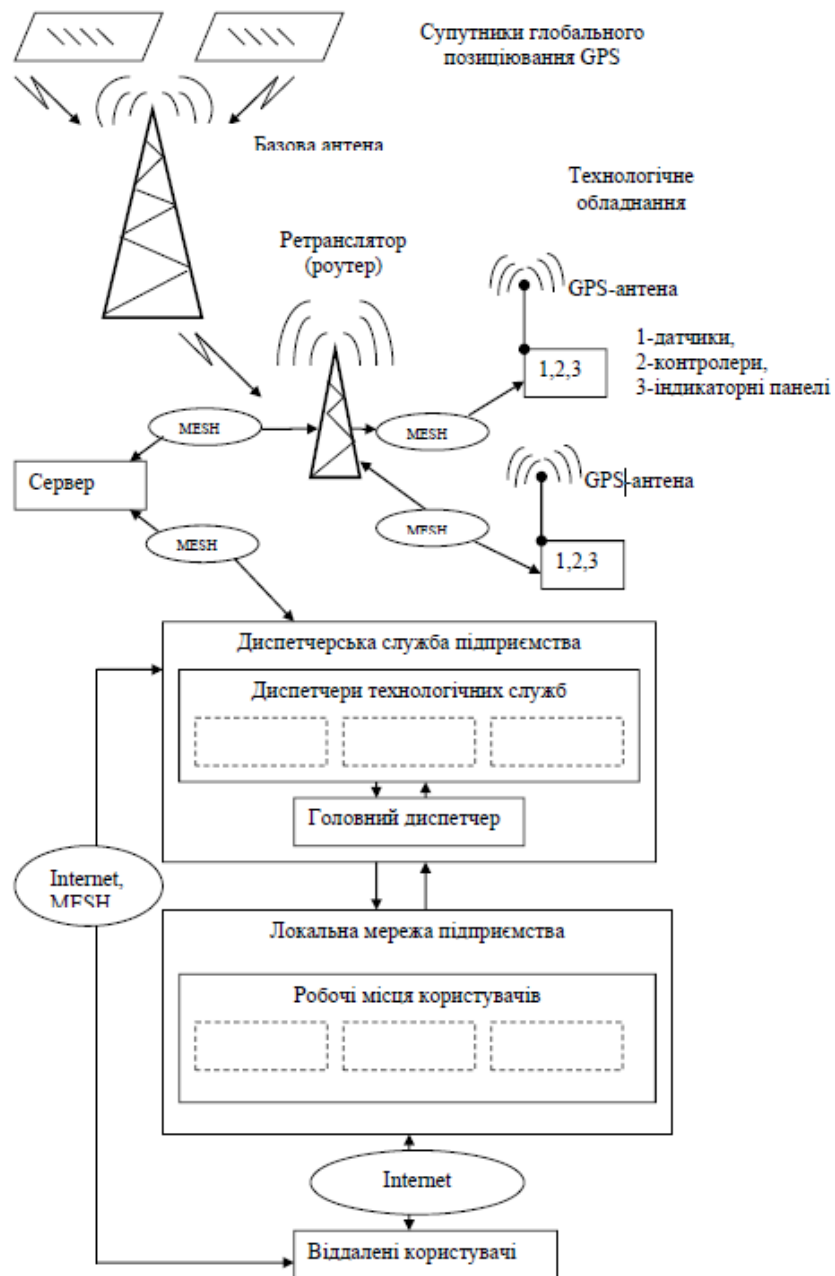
Супутники глобального позиціювання GPS

Базова антена

Технологічне обладнання

Ретранслятор (роутер)

GPS-антена

1-датчики,
2-контролери,
3-індикаторні панелі

1,2,3

MESH

MESH

Сервер

GPS-антена

MESH

MESH

1,2,3

Диспетчерська служба підприємства

Диспетчери технологічних служб

Головний диспетчер

Internet, MESH

Локальна мережа підприємства

Робочі місця користувачів

Internet

Віддалені користувачі